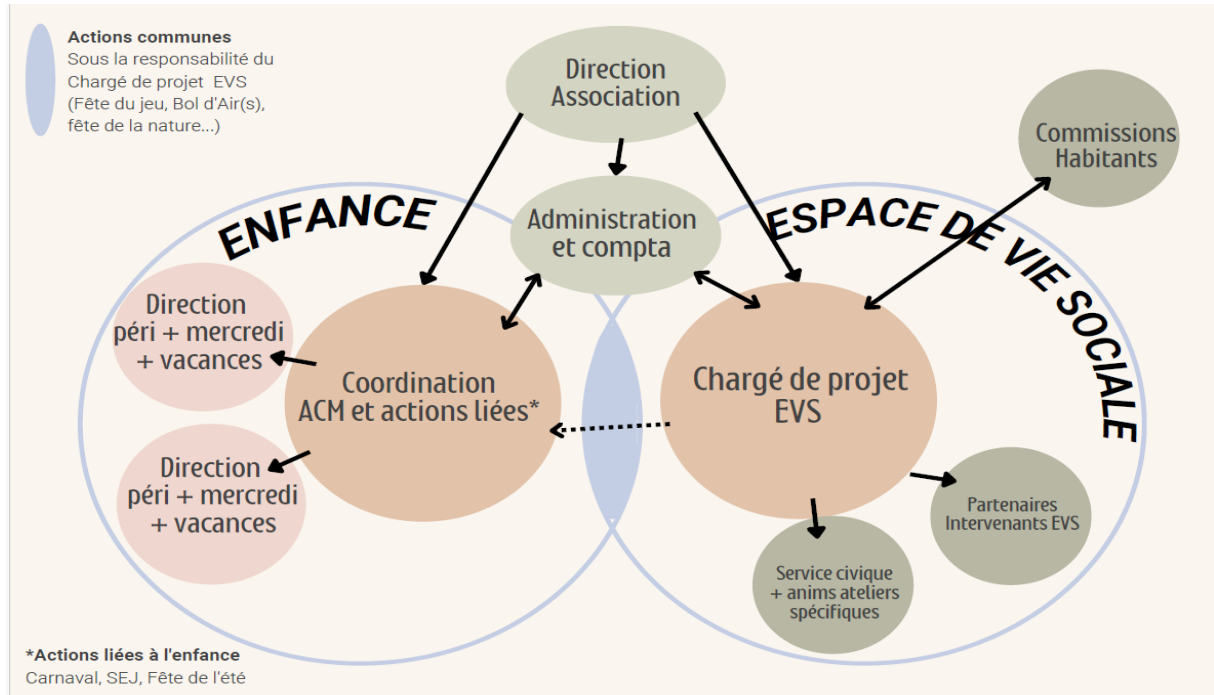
Actions communes
Sous la responsabilité du Chargé de projet EVS (Fête du jeu, Bol d'Air(s), fête de la nature...)

Direction Association

Commissions Habitants

ENFANCE

Administration et compta

ESPACE DE VIE SOCIALE

Direction péri + mercredi + vacances

Coordination ACM et actions liées*

Chargé de projet EVS

Direction péri + mercredi + vacances

Partenaires Intervenants EVS

Service civique + anims ateliers spécifiques

*Actions liées à l'enfance
Carnaval, SEJ, Fête de l'été